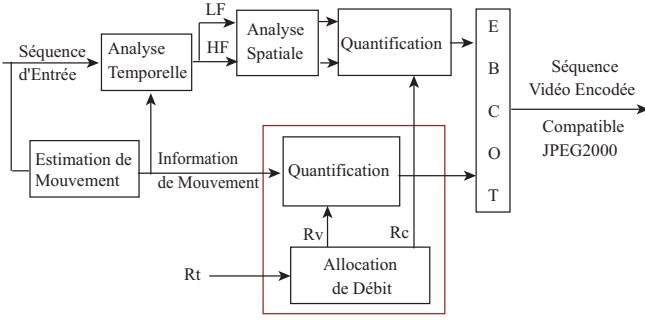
Séquence d'Entrée

Analyse Temporelle

LF

HF

Analyse Spatiale

Quantification

E
B
C
O
T

Séquence Vidéo Encodée

Compatible JPEG2000

Estimation de Mouvement

Information de Mouvement

Quantification

Rv

Rc

Rt

Allocation de Débit